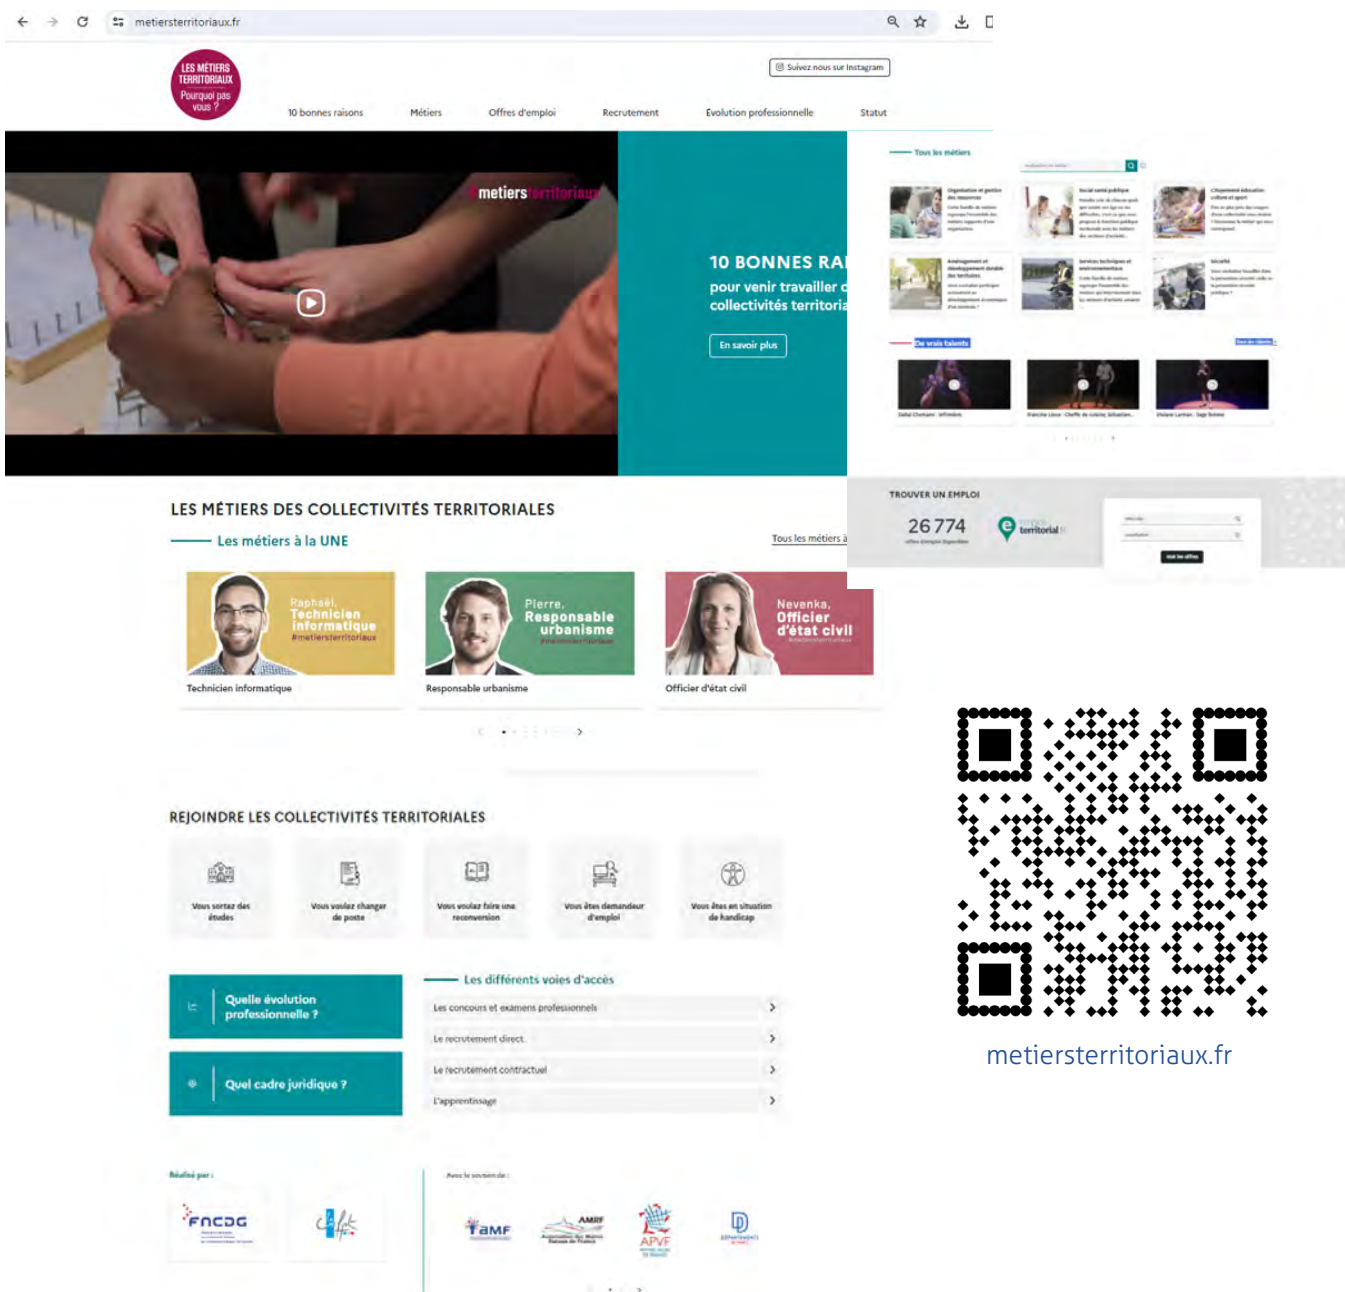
metiersterritoriaux.fr

LES MÉTIERS TERRITORIAUX Pourquoi pas vous ?

Suivez nous sur Instagram

10 bonnes raisons Métiers Offres d'emploi Recrutement Évolution professionnelle Statut

#metiersterritoriaux

10 BONNES RAI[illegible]
pour venir travailler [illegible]
collectivités territoria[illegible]

En savoir plus

Tous les métiers

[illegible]

De vrais talents

TROUVER UN EMPLOI

26 774

territorial

LES MÉTIERS DES COLLECTIVITÉS TERRITORIALES

Les métiers à la UNE

Tous les métiers à

Raphaël, Technicien informatique #metiersterritoriaux

Technicien informatique

Pierre, Responsable urbanisme

Responsable urbanisme

Nevenka, Officier d'état civil

Officier d'état civil

REJOINDRE LES COLLECTIVITÉS TERRITORIALES

Vous sortez des études

Vous voulez changer de poste

Vous voulez faire une reconversion

Vous êtes demandeur d'emploi

Vous êtes en situation de handicap

Quelle évolution professionnelle ?

Quel cadre juridique ?

Les différents voies d'accès

Les concours et examens professionnels

Le recrutement direct

Le recrutement contractuel

L'apprentissage

Réalisé par :

Avec le soutien de :

FNCDG

AMF

AMRF

APVF

metiersterritoriaux.fr